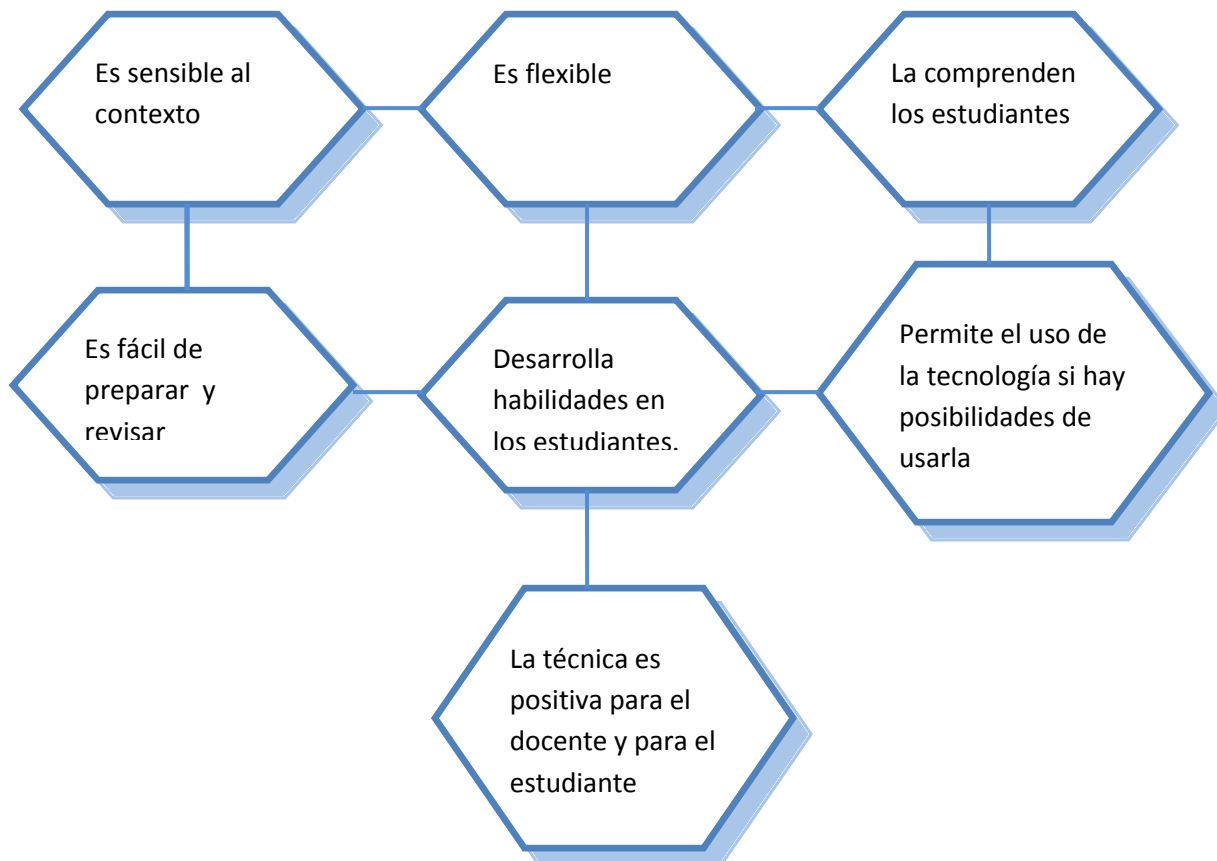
Es sensible al contexto

Es flexible

La comprenden los estudiantes

Es fácil de preparar  y revisar

Desarrolla habilidades en los estudiantes.

Permite el uso de la tecnología si hay posibilidades de usarla

La técnica es positiva para el docente y para el estudiante